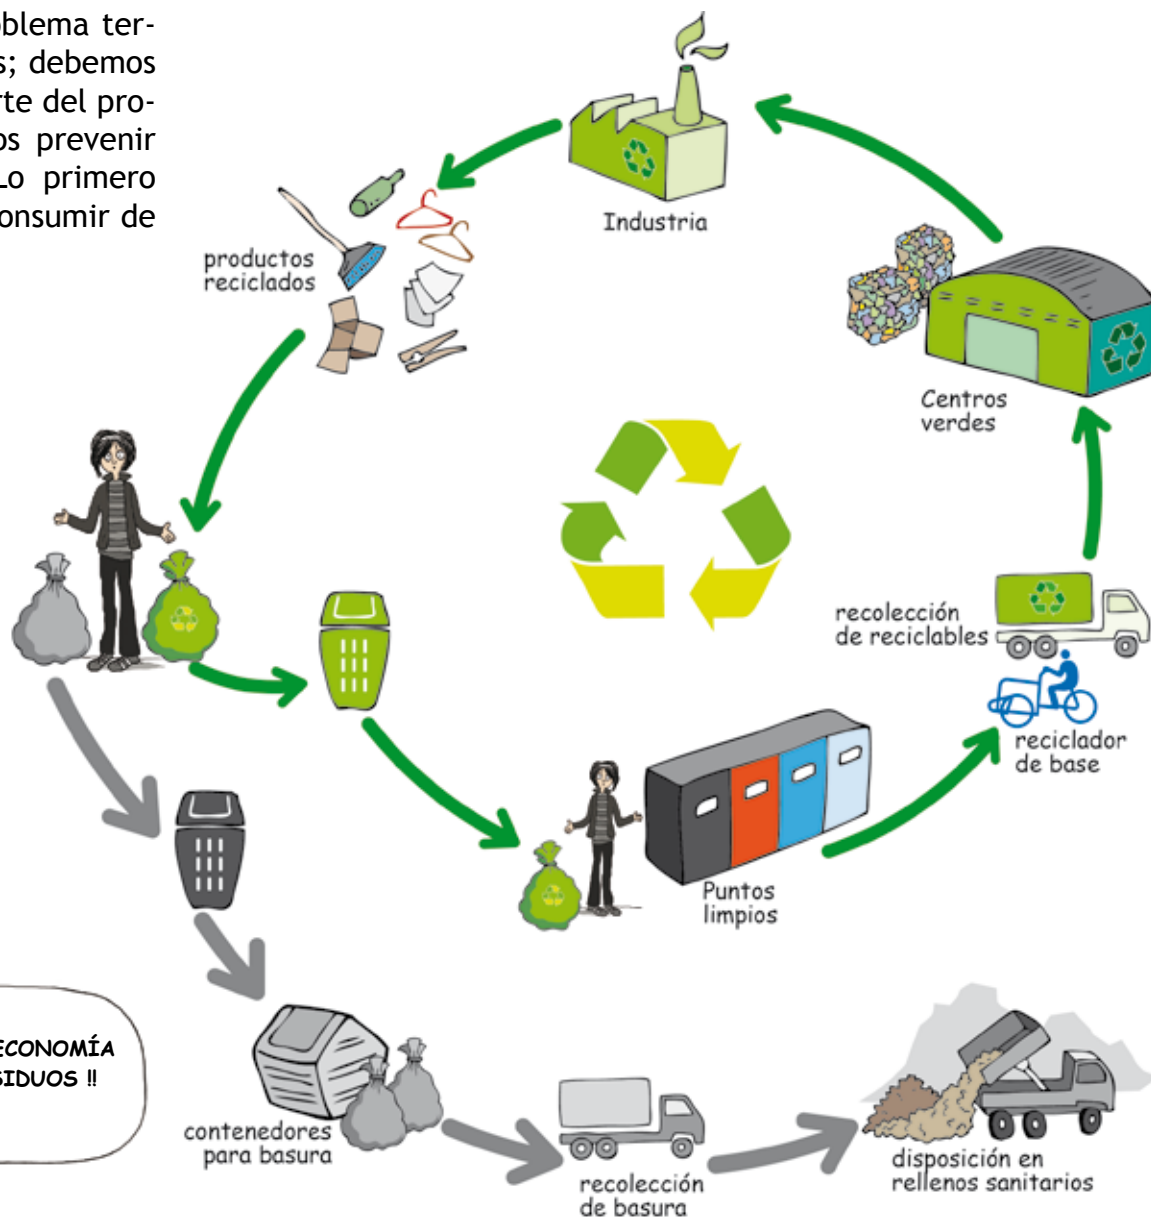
oblema ter-
s; debemos
rte del pro-
os prevenir
Lo primero
onsumir de

Industria

productos reciclados

Centros verdes

recolección de reciclables

reciclador de base

Puntos limpios

ECONOMÍA
SIDUOS !!

contenedores para basura

recolección de basura

disposición en rellenos sanitarios